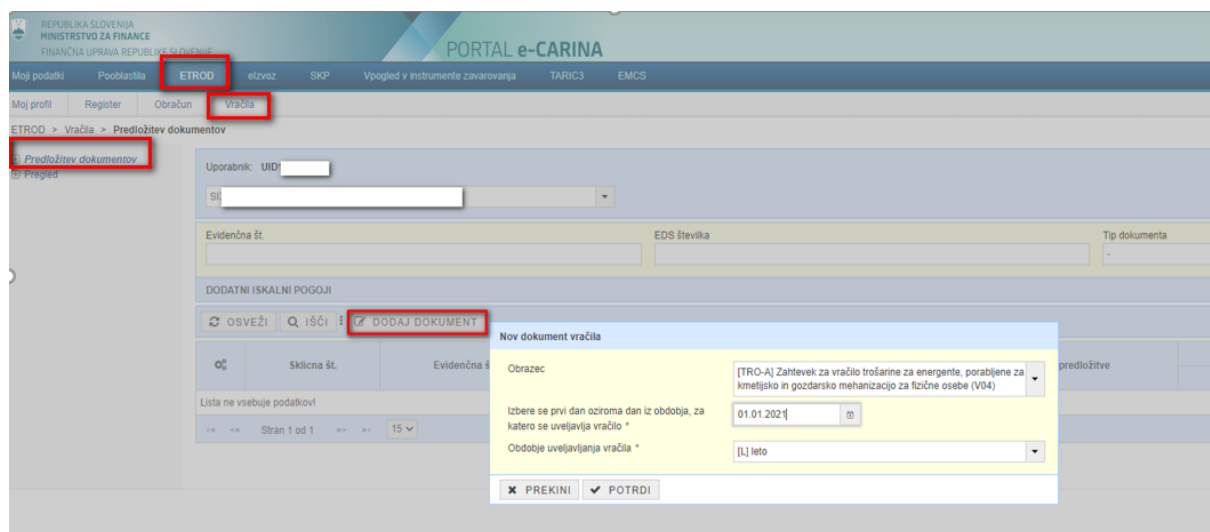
REPUBLIKA SLOVENIJA
MINISTRSTVO ZA FINANCE
FINANČNA UPRAVA REPUBLIKE SLOVENIJE

PORTAL e-CARINA

Moji podatki | Pooblastila | ETROD | eIzvoz | SKP | Vpogled v instrumente zavarovanja | TARIC3 | EMCS

Moj profil | Register | Obračun | Vračila

ETROD > Vračila > Predložitev dokumentov

Predložitev dokumentov
Pregled

Uporabnik: UID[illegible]

SI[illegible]

Evidenčna št.

EDS številka

Tip dokumenta

-

DODATNI ISKALNI POGOJI

OSVEŽI | IŠČI | DODAJ DOKUMENT

| | Sklicna št. | Evidenčna š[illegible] | | predložitve |
|---|---|---|---|---|

Lista ne vsebuje podatkov!

Stran 1 od 1 | 15

Nov dokument vračila

Obrazec
[TRO-A] Zahtevek za vračilo trošarine za energente, porabljene za kmetijsko in gozdarsko mehanizacijo za fizične osebe (V04)

Izbere se prvi dan oziroma dan iz obdobja, za katero se uveljavlja vračilo *
01.01.2021

Obdobje uveljavljanja vračila *
[L] leto

PREKINI | POTRDI